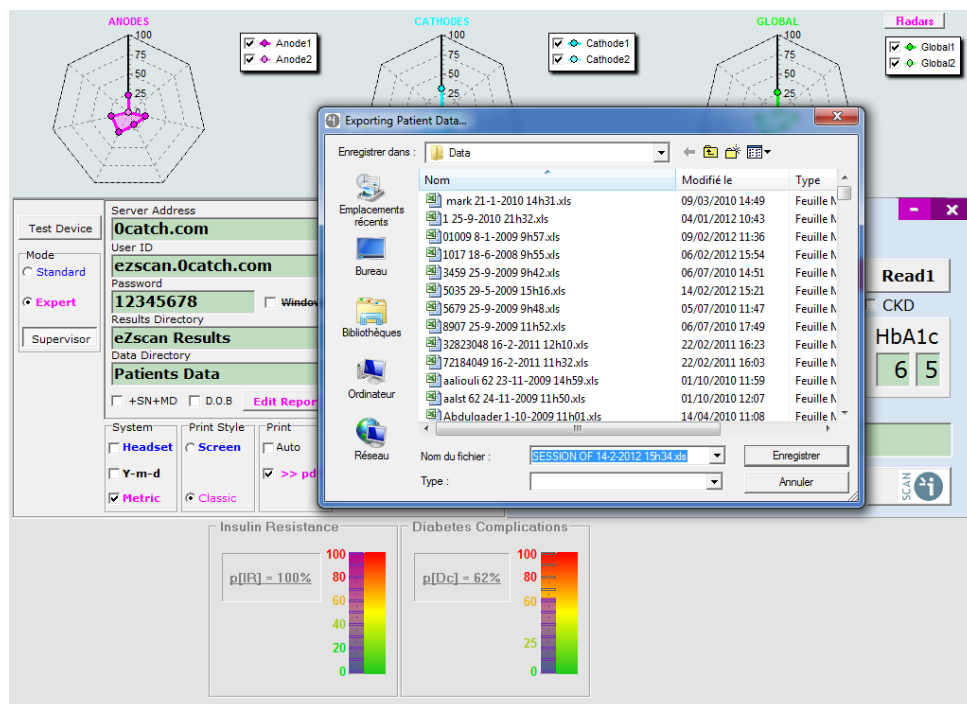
ANODES
100
75
50
25
Anode1
Anode2

CATHODES
100
75
50
25
Cathode1
Cathode2

GLOBAL
100
75
50
25
Radars
Global1
Global2

Test Device
Mode
Standard
Expert
Supervisor

Server Address
0catch.com
User ID
ezscan.0catch.com
Password
12345678
Window
Results Directory
eZscan Results
Data Directory
Patients Data
+SN+MD
D.O.B
Edit Repor

System
Headset
Y-m-d
Metric
Print Style
Screen
Classic
Print
Auto
>> pd

Exporting Patient Data...
Enregistrer dans :
Data
Emplacements récents
Bureau
Bibliothèques
Ordinateur
Réseau

| Nom | Modifié le | Type |
|---|---|---|
| mark 21-1-2010 14h31.xls | 09/03/2010 14:49 | Feuille M |
| 1 25-9-2010 21h32.xls | 04/01/2012 10:43 | Feuille M |
| 01009 8-1-2009 9h57.xls | 09/02/2012 11:36 | Feuille M |
| 1017 18-6-2008 9h55.xls | 06/02/2012 15:54 | Feuille M |
| 3459 25-9-2009 9h42.xls | 06/07/2010 14:51 | Feuille M |
| 5035 29-5-2009 15h16.xls | 14/02/2012 15:21 | Feuille M |
| 5679 25-9-2009 9h48.xls | 05/07/2010 11:47 | Feuille M |
| 8907 25-9-2009 11h52.xls | 06/07/2010 17:49 | Feuille M |
| 32823048 16-2-2011 12h10.xls | 22/02/2011 16:21 | Feuille M |
| 72184049 16-2-2011 11h32.xls | 22/02/2011 16:03 | Feuille M |
| aaliouli 62 23-11-2009 14h59.xls | 01/10/2010 11:59 | Feuille M |
| aalst 62 24-11-2009 11h50.xls | 01/10/2010 12:07 | Feuille M |
| Abdulqader 1-10-2009 11h01.xls | 14/04/2010 11:08 | Feuille M |

Nom du fichier :
SESSION OF 14-2-2012 15h34.xls
Enregistrer
Type :
Annuler

Read1
CKD
HbA1c
6
5
SCAN

Insulin Resistance
p[IR] = 100%
100
80
60
40
20
0

Diabetes Complications
p[Dc] = 62%
100
80
60
25
0